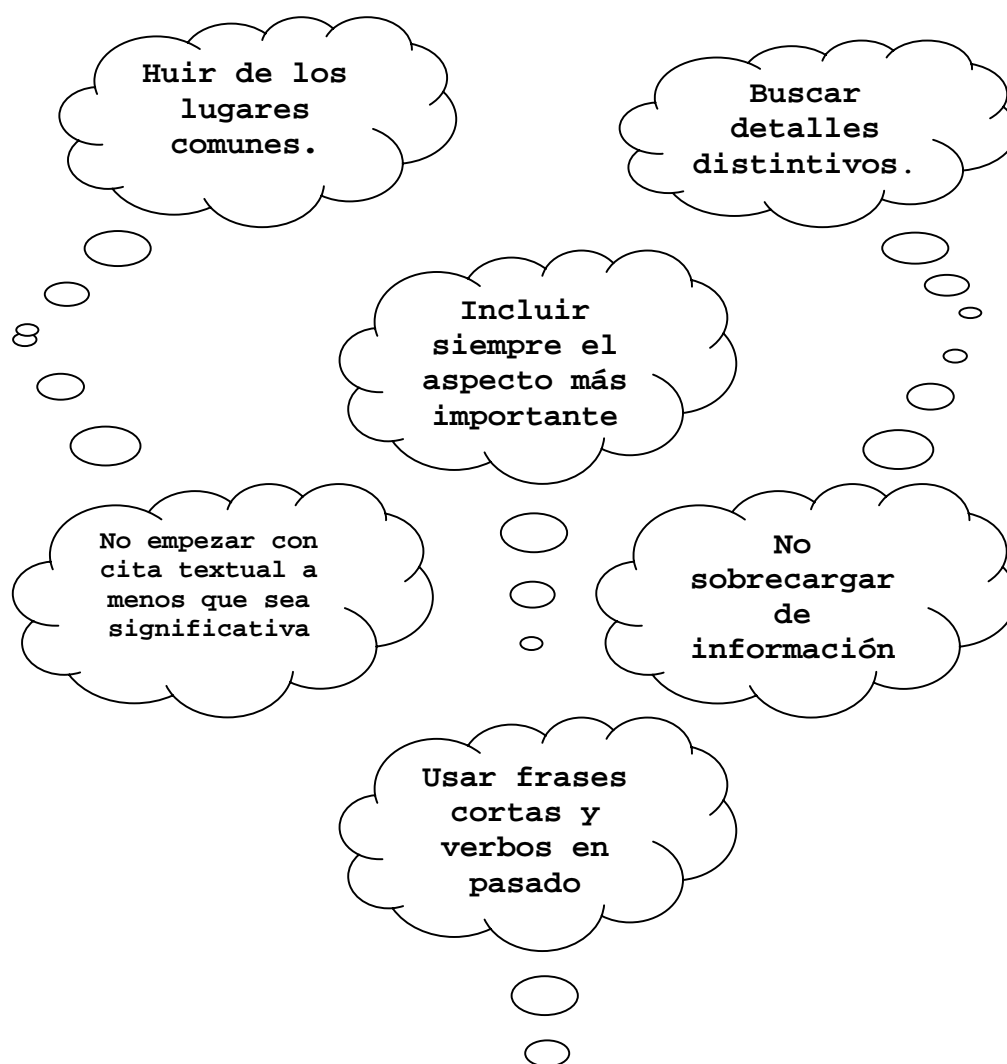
Huir de los lugares comunes.

Buscar detalles distintivos.

Incluir siempre el aspecto más importante

No empezar con cita textual a menos que sea significativa

No sobrecargar de información

Usar frases cortas y verbos en pasado